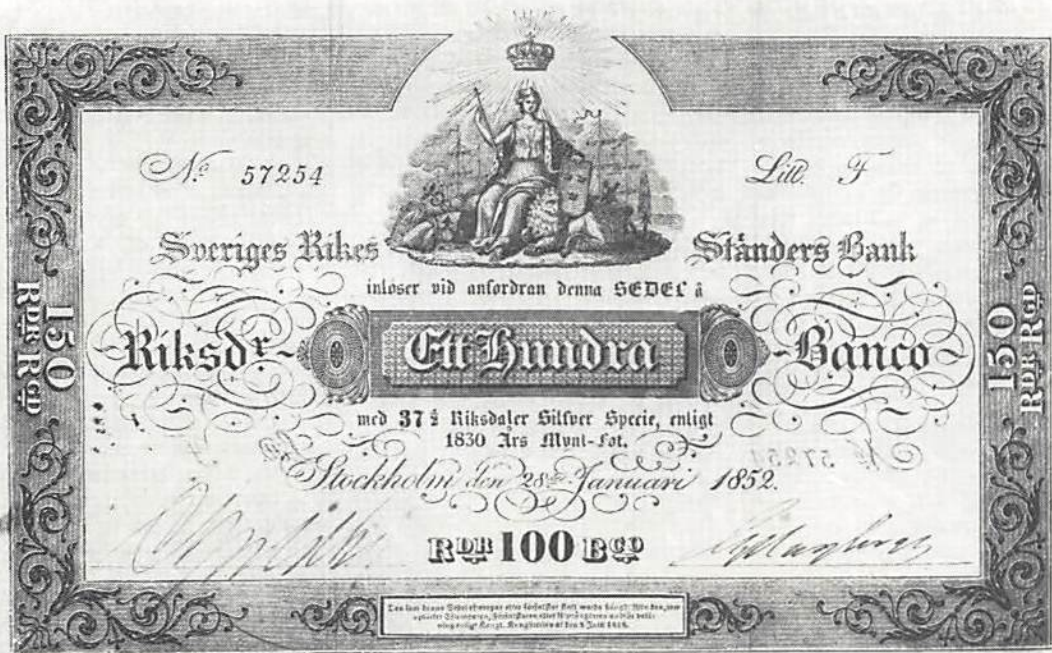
№ 57254

Litt. F

Sveriges Rikes Ständers Bank

inlöser vid anfordran denna SEDEL å

Riksdr. Ett Hundra Banco

med 37½ Riksdaler Silfver Specie, enligt 1830 Års Mynt-Fot.

Stockholm den 28de Januari 1852.

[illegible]

RDR 100 BCO

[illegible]

150 RDR RGD

150 RDR RGD

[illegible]